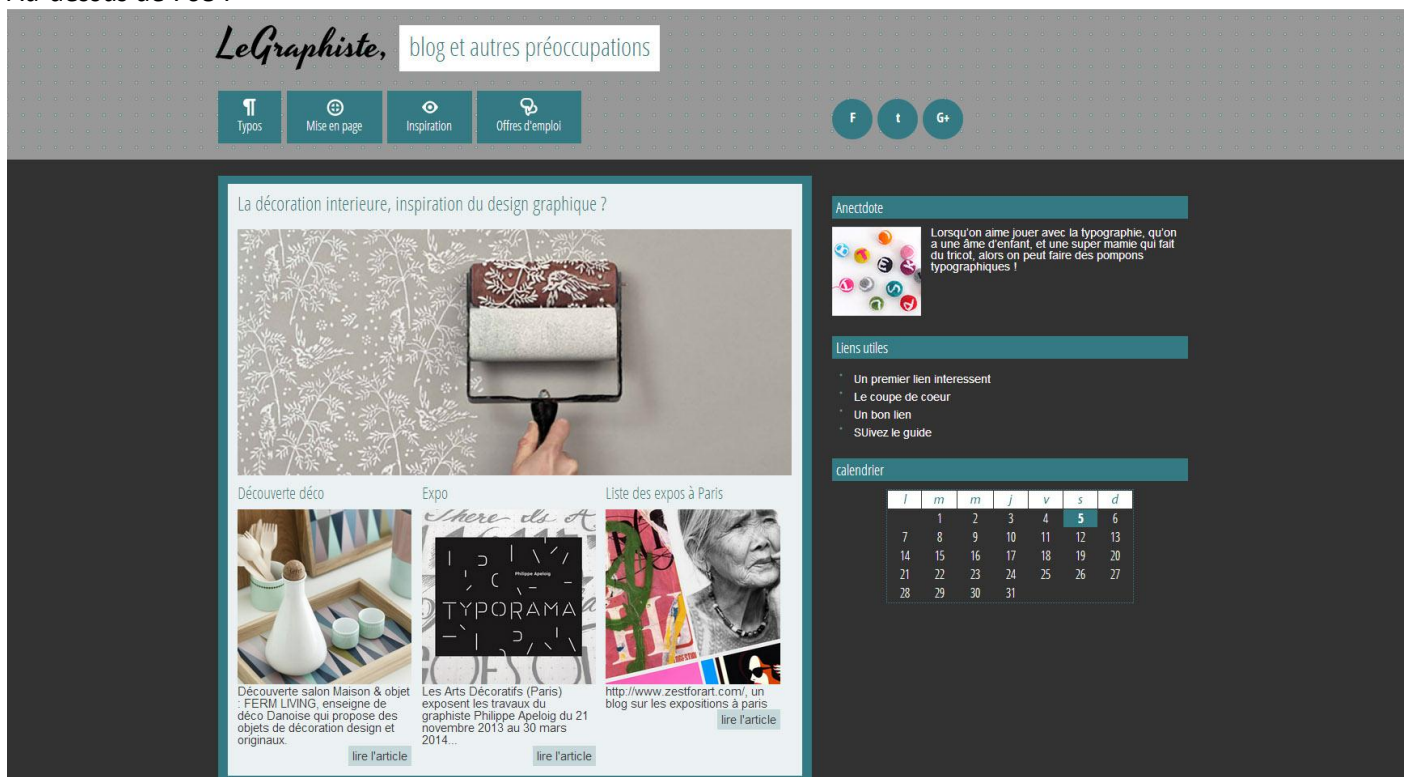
LeGraphiste, blog et autres préoccupations

Typos
Mise en page
Inspiration
Offres d'emploi

F
t
G+

La décoration interieure, inspiration du design graphique ?

Découverte déco
Découverte salon Maison & objet : FERM LIVING, enseigne de déco Danoise qui propose des objets de décoration design et originaux.
lire l'article

Expo
Philippe Apeloig
TYPORAMA
Les Arts Décoratifs (Paris) exposent les travaux du graphiste Philippe Apeloig du 21 novembre 2013 au 30 mars 2014...
lire l'article

Liste des expos à Paris
http://www.zestforart.com/, un blog sur les expositions à paris
lire l'article

Anectdote
Lorsqu'on aime jouer avec la typographie, qu'on a une âme d'enfant, et une super mamie qui fait du tricot, alors on peut faire des pompons typographiques !

Liens utiles
Un premier lien interessent
Le coupe de coeur
Un bon lien
SUivez le guide

calendrier

| l | m | m | j | v | s | d |
|---|---|---|---|---|---|---|
|  | 1 | 2 | 3 | 4 | 5 | 6 |
| 7 | 8 | 9 | 10 | 11 | 12 | 13 |
| 14 | 15 | 16 | 17 | 18 | 19 | 20 |
| 21 | 22 | 23 | 24 | 25 | 26 | 27 |
| 28 | 29 | 30 | 31 |  |  |  |